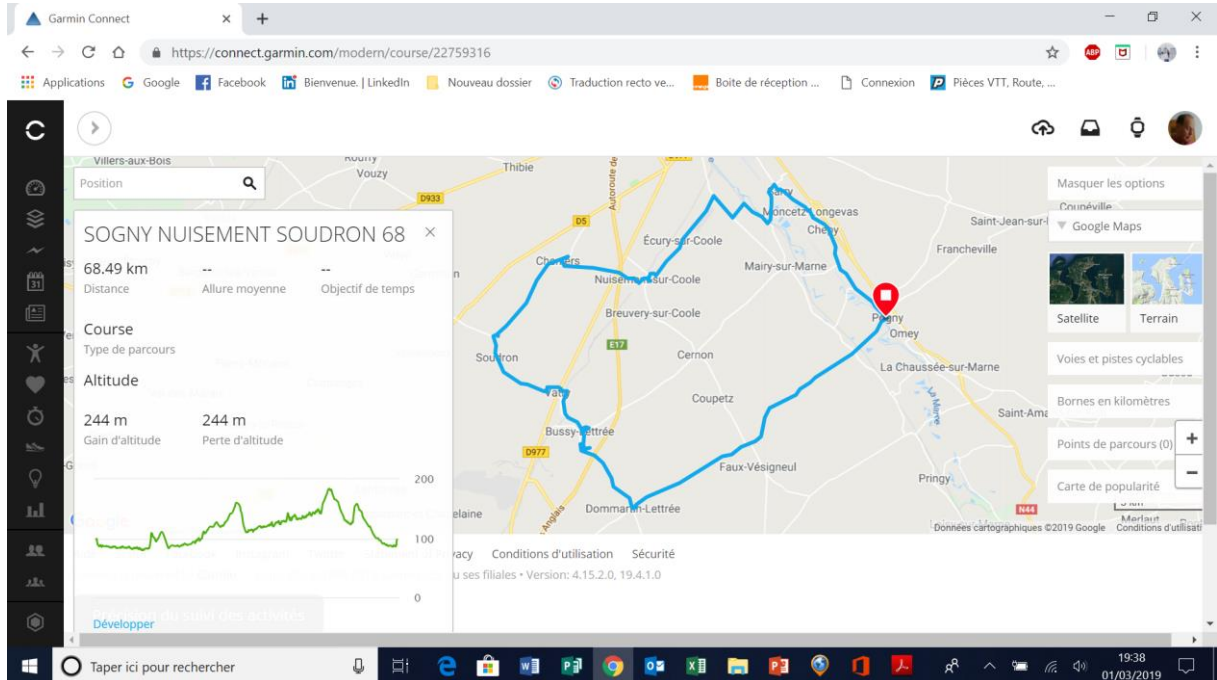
Garmin Connect

https://connect.garmin.com/modern/course/22759316

Applications Google Facebook Bienvenue. | LinkedIn Nouveau dossier Traduction recto ve... Boite de réception ... Connexion Pièces VTT, Route, ...

Position

SOGNY NUISEMENT SOUDRON 68

68.49 km
Distance

--
Allure moyenne

--
Objectif de temps

Course
Type de parcours

Altitude

244 m
Gain d'altitude

244 m
Perte d'altitude

200
100
0

Développer

Villers-aux-Bois
Vouzy
Thibie
D933
D5
Écury-sur-Coole
Moncetz-Longevas
Chepy
Saint-Jean-sur-
Francheville
Chepy
Mairy-sur-Marne
Nuisement-sur-Coole
Breuvery-sur-Coole
E17
Soudron
Cernon
Pogny
Omey
La Chaussée-sur-Marne
Vatry
Coupetz
Saint-Ama
Bussy-Lettrée
D977
Faux-Vésigneul
Pringy
Dommartin-Lettrée
N44
Merlaut
Données cartographiques ©2019 Google Conditions d'utilisati

Masquer les options
Google Maps
Satellite
Terrain
Voies et pistes cyclables
Bornes en kilomètres
Points de parcours (0)
Carte de popularité

Conditions d'utilisation Sécurité
u ses filiales • Version: 4.15.2.0, 19.4.1.0

Taper ici pour rechercher
19:38
01/03/2019